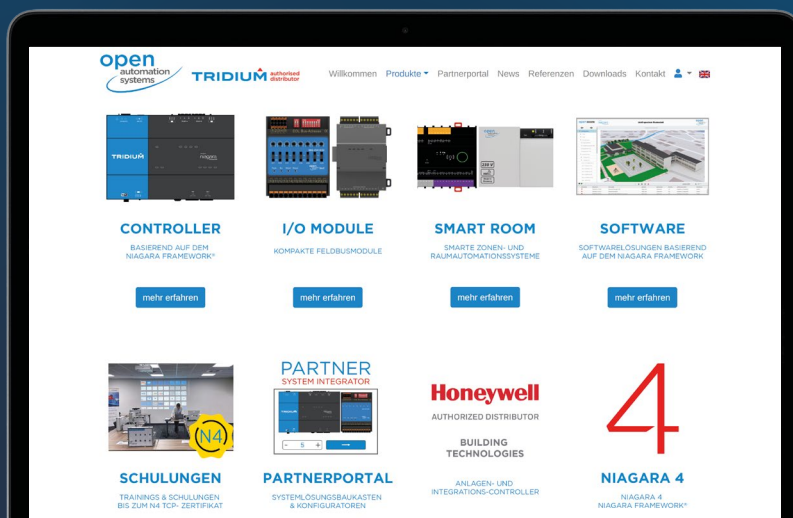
open automation systems TRIDIUM authorised distributor

Willkommen Produkte Partnerportal News Referenzen Downloads Kontakt

TRIDIUM

CONTROLLER
BASIEREND AUF DEM NIAGARA FRAMEWORK®
mehr erfahren

I/O MODULE
KOMPAKTE FELDBUSMODULE
mehr erfahren

SMART ROOM
SMARTE ZONEN- UND RAUMAUTOMATIONSSYSTEME
mehr erfahren

SOFTWARE
SOFTWARELÖSUNGEN BASIEREND AUF DEM NIAGARA FRAMEWORK
mehr erfahren

N4

SCHULUNGEN
TRAININGS & SCHULUNGEN BIS ZUM N4 TCP- ZERTIFIKAT

PARTNER
SYSTEM INTEGRATOR

PARTNERPORTAL
SYSTEMLÖSUNGSBAUKASTEN & KONFIGURATOREN

Honeywell
AUTHORIZED DISTRIBUTOR
BUILDING TECHNOLOGIES
ANLAGEN- UND INTEGRATIONS-CONTROLLER

4
NIAGARA 4
NIAGARA 4 NIAGARA FRAMEWORK®